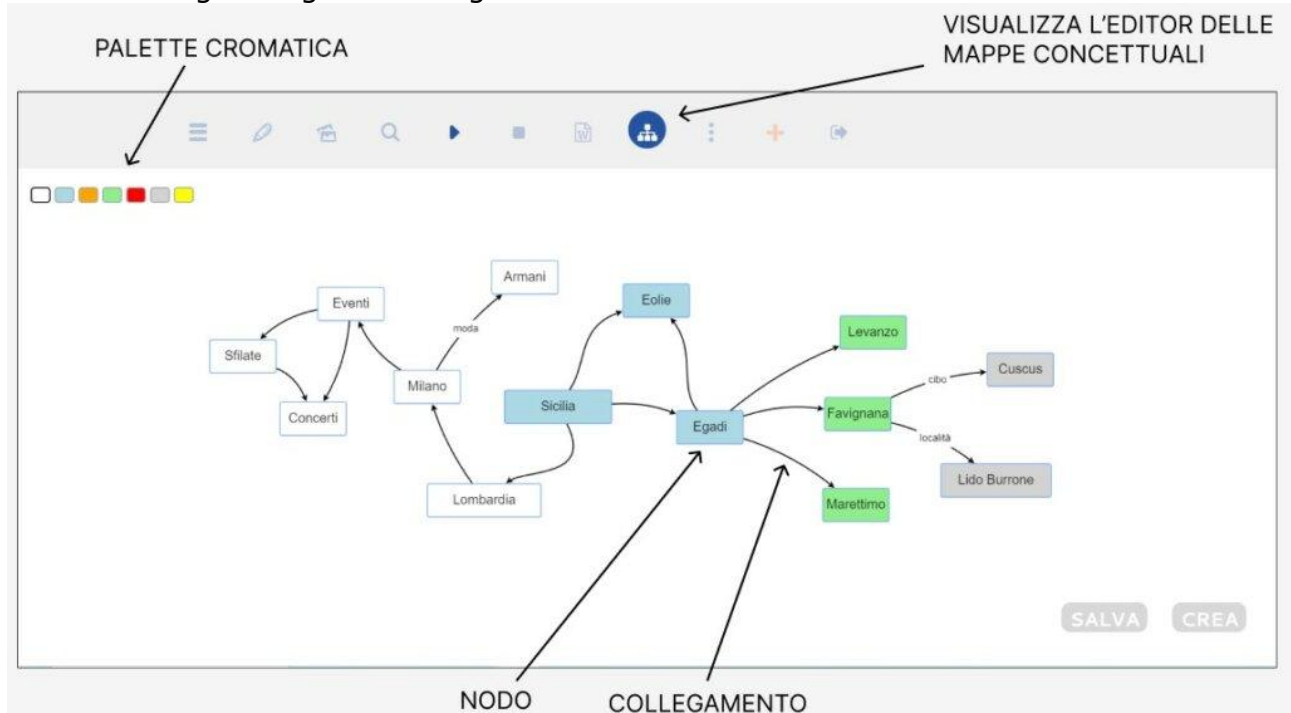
PALETTE CROMATICA

VISUALIZZA L'EDITOR DELLE MAPPE CONCETTUALI

Armani

Eventi

moda

Eolie

Levanzo

Sfilate

Milano

Cuscus

cibo

Sicilia

Favignana

Concerti

Egadi

località

Lido Burrone

Lombardia

Marettimo

SALVA

CREA

NODO

COLLEGAMENTO